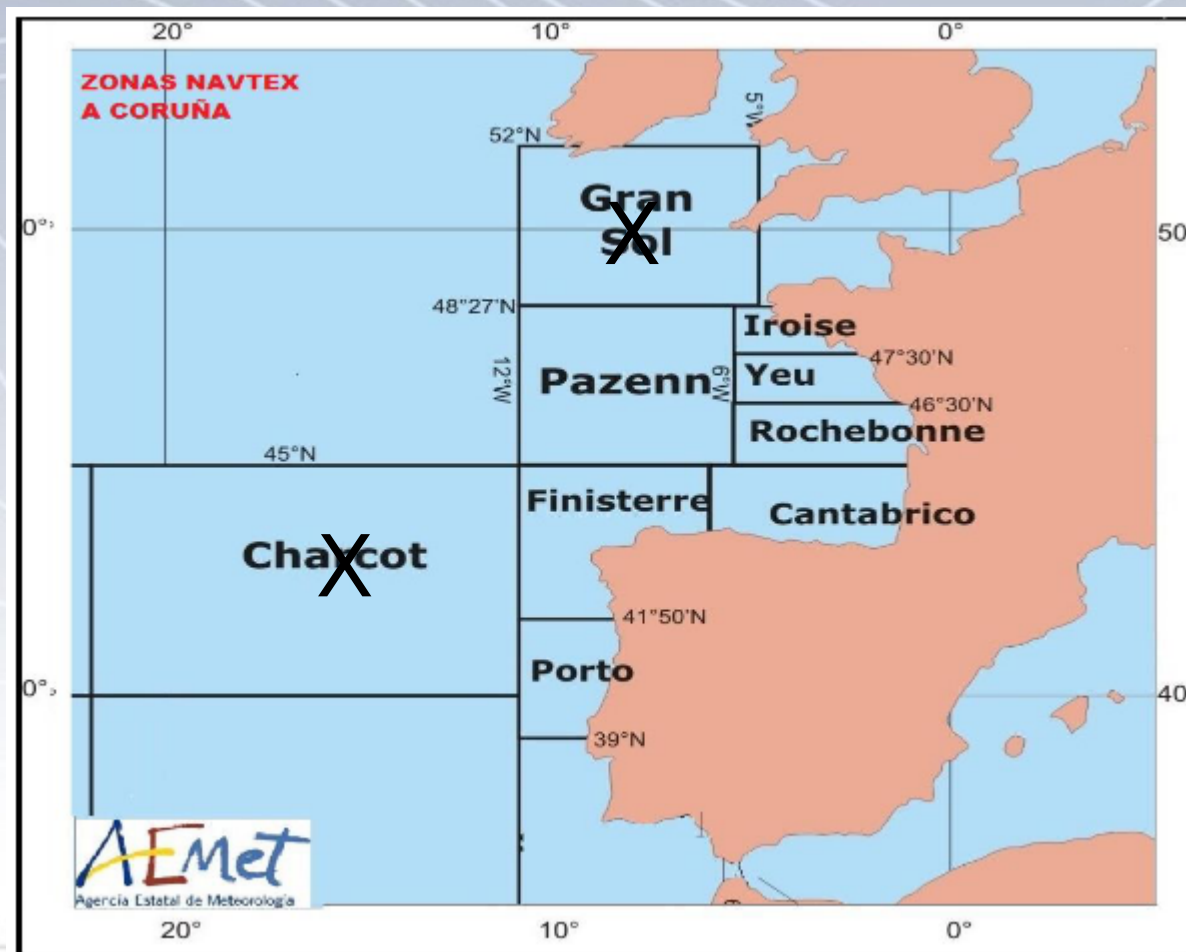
20°
10°
0°

ZONAS NAVTEX
A CORUÑA

5°W
52°N
Gran Sol
X
0°
50
48"27'N
Iroise
47°30'N
12°W
Pazenn
6°W
Yeu
46°30'N
Rochebonne
45°N
Finisterre
Cantabrico
Charcot
X
41"50'N
0°
Porto
40
39°N

AEMet
Agencia Estatal de Meteorología

20°
10°
0°